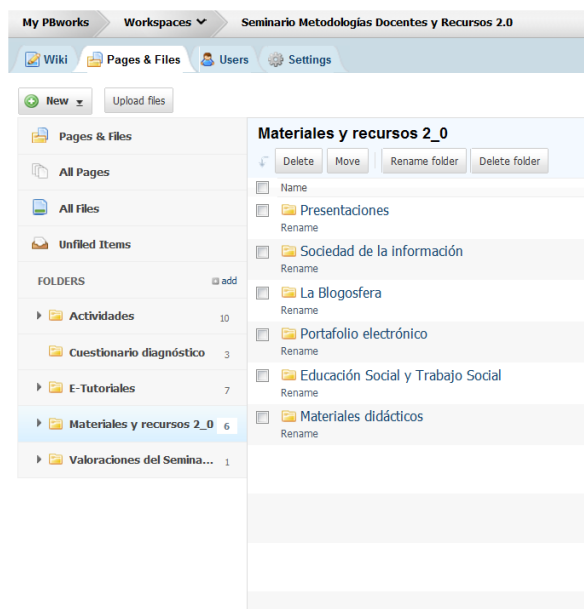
My PBworks
Workspaces
Seminario Metodologías Docentes y Recursos 2.0

Wiki
Pages & Files
Users
Settings

New
Upload files

Pages & Files
All Pages
All Files
Unfiled Items

FOLDERS
add
Actividades 10
Cuestionario diagnóstico 3
E-Tutoriales 7
Materiales y recursos 2_0 6
Valoraciones del Semina... 1

Materiales y recursos 2_0

Delete
Move
Rename folder
Delete folder

Name

Presentaciones
Rename
Sociedad de la información
Rename
La Blogosfera
Rename
Portafolio electrónico
Rename
Educación Social y Trabajo Social
Rename
Materiales didácticos
Rename